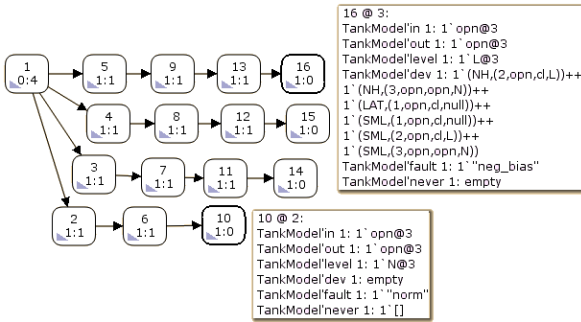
1
0:4

5
1:1

9
1:1

13
1:1

16
1:0

4
1:1

8
1:1

12
1:1

15
1:0

3
1:1

7
1:1

11
1:1

14
1:0

2
1:1

6
1:1

10
1:0

16 @ 3:
TankModel'in 1: 1`opn@3
TankModel'out 1: 1`opn@3
TankModel'level 1: 1`L@3
TankModel'dev 1: 1`(NH,(2,opn,cl,L))++
1`(NH,(3,opn,opn,N))++
1`(LAT,(1,opn,cl,null))++
1`(SML,(1,opn,cl,null))++
1`(SML,(2,opn,cl,L))++
1`(SML,(3,opn,opn,N))
TankModel'fault 1: 1`"neg_bias"
TankModel'never 1: empty

10 @ 2:
TankModel'in 1: 1`opn@3
TankModel'out 1: 1`opn@3
TankModel'level 1: 1`N@3
TankModel'dev 1: empty
TankModel'fault 1: 1`"norm"
TankModel'never 1: 1`[]